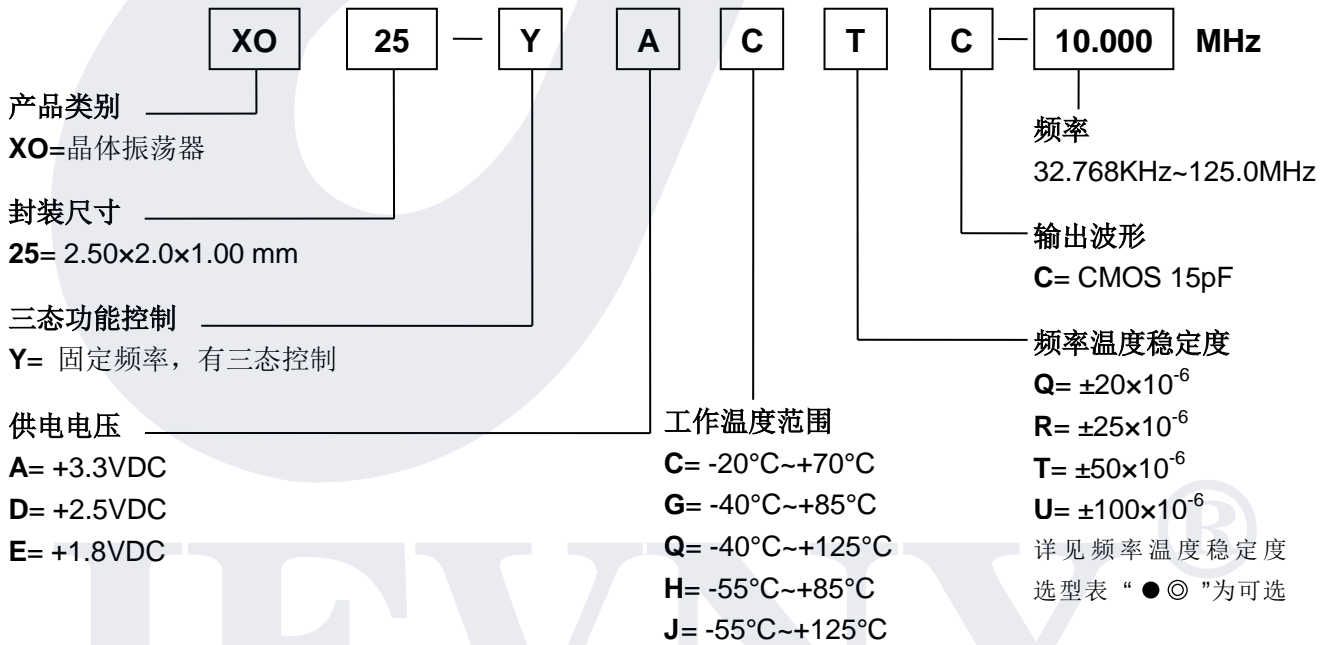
XO 25 — Y A C T C — 10.000 MHz

产品类别
XO=晶体振荡器

封装尺寸
25= 2.50×2.0×1.00 mm

三态功能控制
Y= 固定频率，有三态控制

供电电压
A= +3.3VDC
D= +2.5VDC
E= +1.8VDC

工作温度范围
C= -20°C~+70°C
G= -40°C~+85°C
Q= -40°C~+125°C
H= -55°C~+85°C
J= -55°C~+125°C

频率
32.768KHz~125.0MHz

输出波形
C= CMOS 15pF

频率温度稳定度
Q= $\pm20\times10^{-6}$
R= $\pm25\times10^{-6}$
T= $\pm50\times10^{-6}$
U= $\pm100\times10^{-6}$
详见频率温度稳定度选型表“●◎”为可选

®